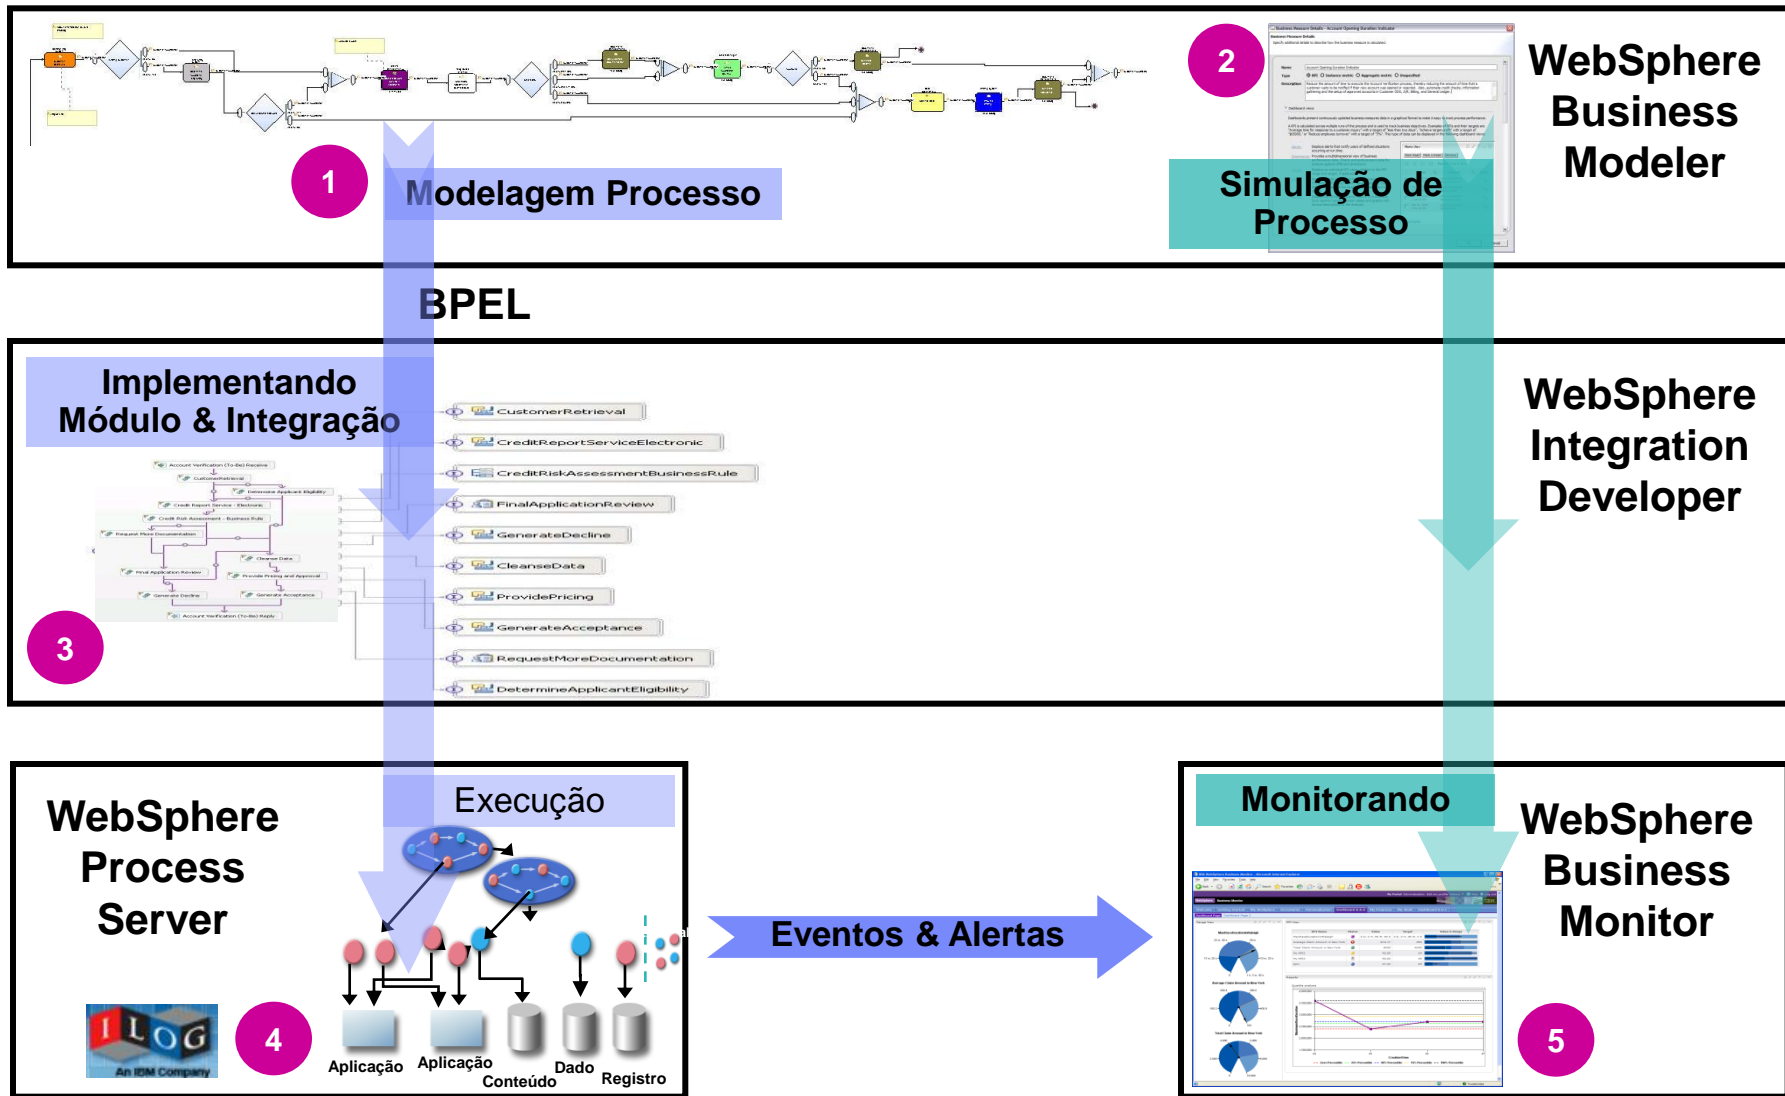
1

Modelagem Processo

2

Simulação de Processo

WebSphere Business Modeler

BPEL

Implementando Módulo & Integração

CustomerRetrieval

CreditReportServiceElectronic

CreditRiskAssessmentBusinessRule

FinalApplicationReview

GenerateDecline

CleanseData

ProvidePricing

GenerateAcceptance

RequestMoreDocumentation

DetermineApplicantEligibility

3

WebSphere Integration Developer

WebSphere Process Server

Execução

Aplicação

Aplicação

Conteúdo

Dado

Registro

ILOG An IBM Company

4

Eventos & Alertas

Monitorando

WebSphere Business Monitor

5